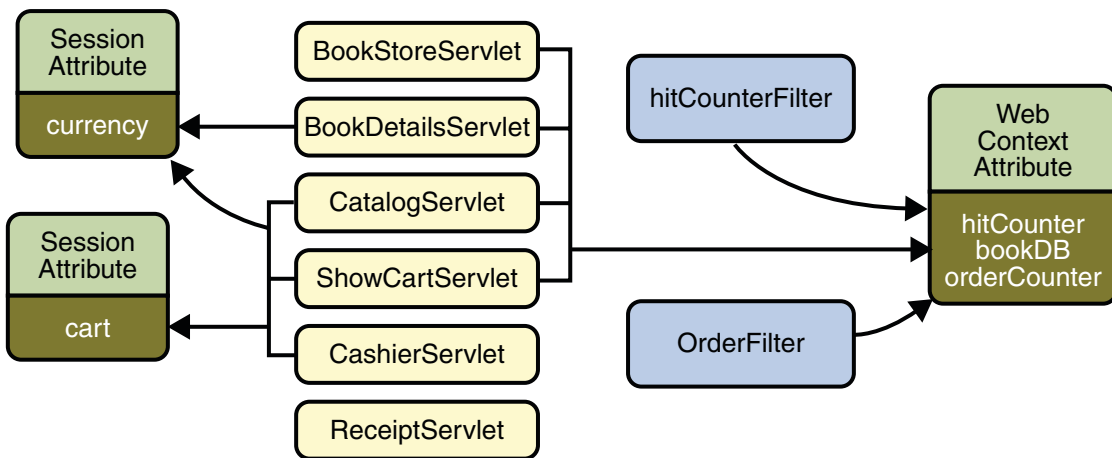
Session Attribute

currency

Session Attribute

cart

BookStoreServlet

BookDetailsServlet

CatalogServlet

ShowCartServlet

CashierServlet

ReceiptServlet

hitCounterFilter

OrderFilter

Web Context Attribute

hitCounter
bookDB
orderCounter